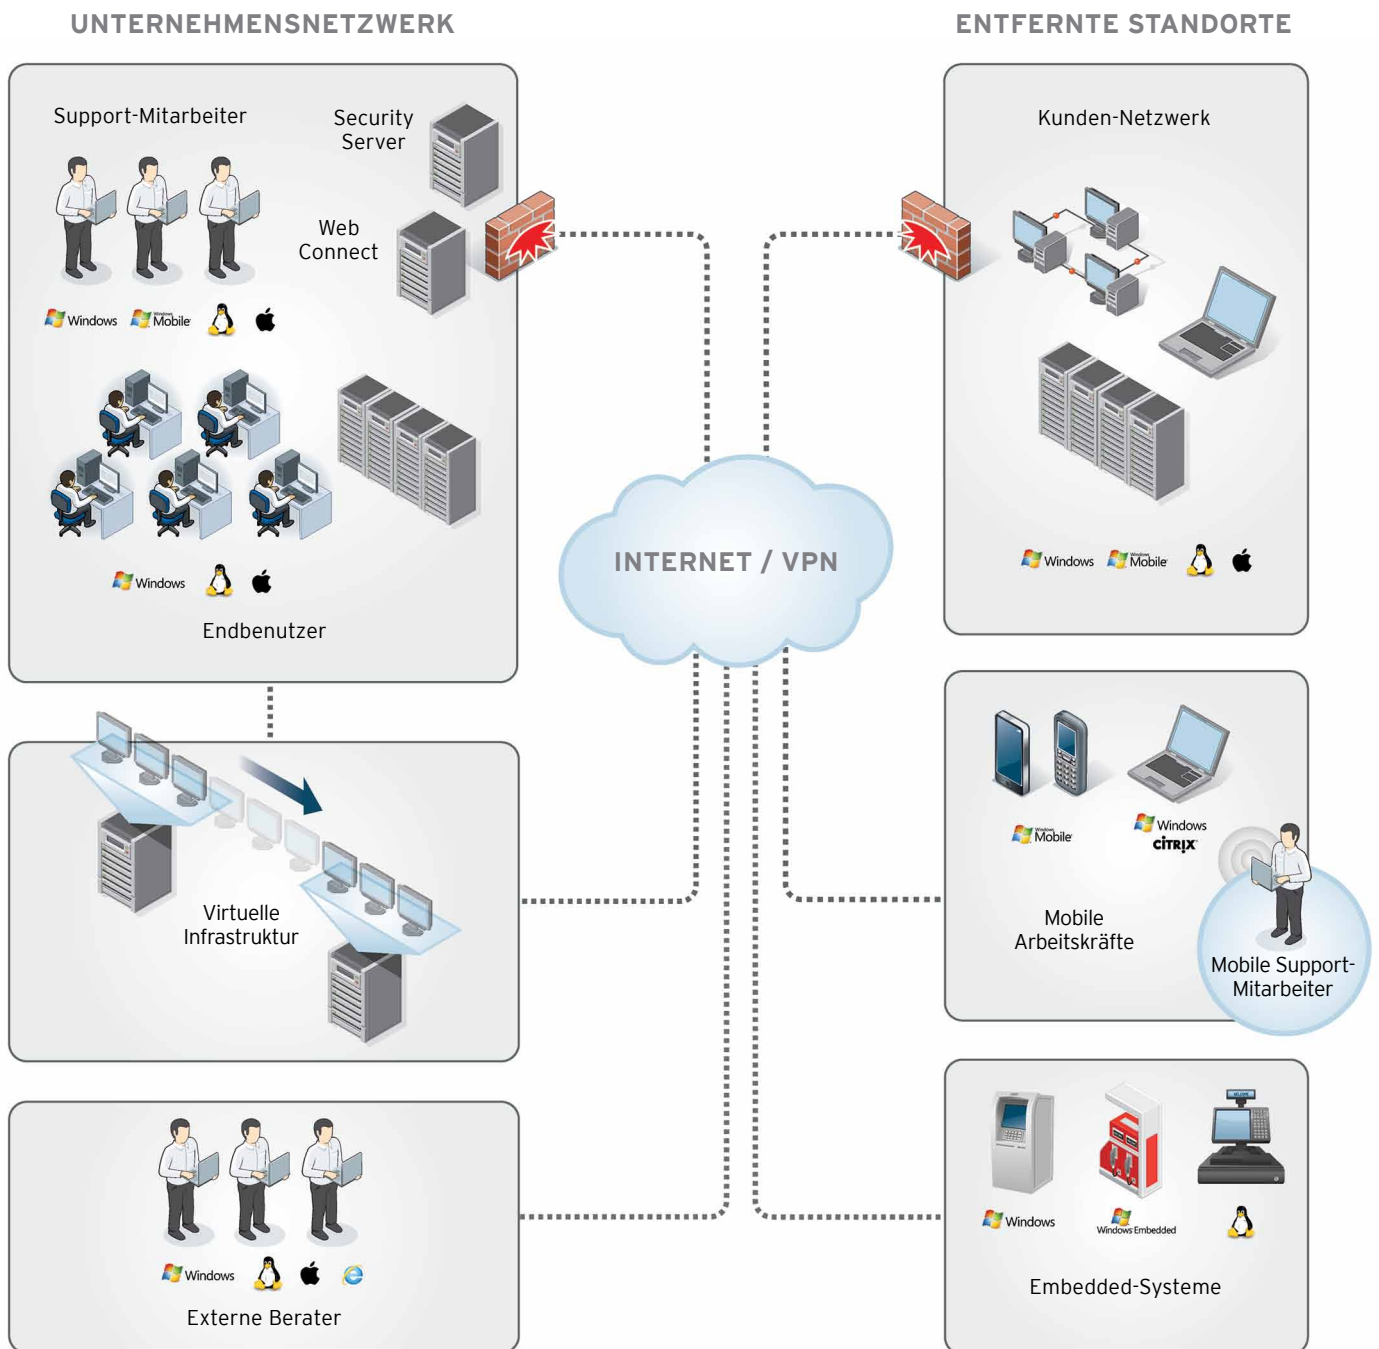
UNTERNEHMENSNETZWERK

Support-Mitarbeiter

Security Server

Web Connect

Windows Mobile

Windows

Endbenutzer

Virtuelle Infrastruktur

Windows

Externe Berater

ENTFERNTE STANDORTE

Kunden-Netzwerk

Windows Mobile

INTERNET / VPN

Mobile

Windows

CITRIX

Mobile Arbeitskräfte

Mobile Support-Mitarbeiter

Windows

Windows Embedded

Embedded-Systeme